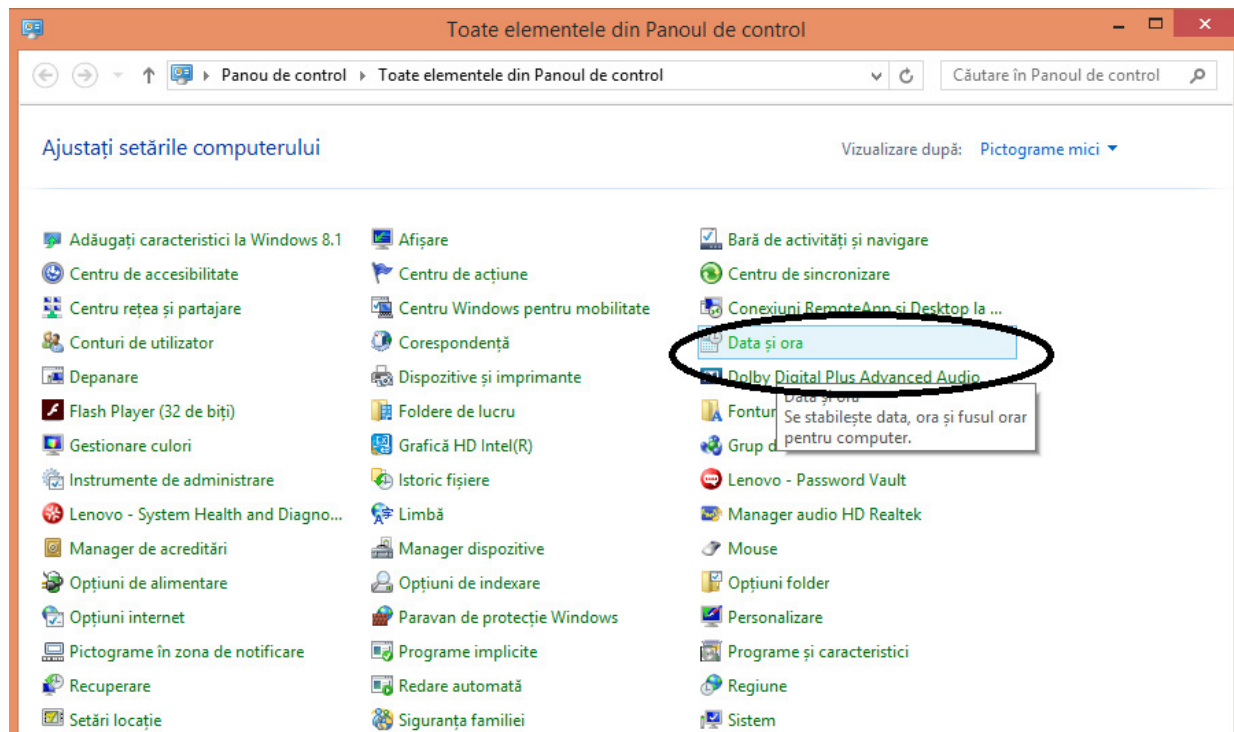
Toate elementele din Panoul de control

Panou de control ▸ Toate elementele din Panoul de control

Căutare în Panoul de control

Ajustați setările computerului

Vizualizare după: Pictograme mici

Adăugați caracteristici la Windows 8.1
Centru de accesibilitate
Centru rețea și partajare
Conturi de utilizator
Depanare
Flash Player (32 de biți)
Gestionare culori
Instrumente de administrare
Lenovo - System Health and Diagno...
Manager de acreditări
Opțiuni de alimentare
Opțiuni internet
Pictograme în zona de notificare
Recuperare
Setări locație

Afișare
Centru de acțiune
Centru Windows pentru mobilitate
Corespondență
Dispozitive și imprimante
Foldere de lucru
Grafică HD Intel(R)
Istoric fișiere
Limbă
Manager dispozitive
Opțiuni de indexare
Paravan de protecție Windows
Programe implicite
Redare automată
Siguranța familiei

Bară de activități și navigare
Centru de sincronizare
Conexiuni RemoteApp și Desktop la ...
Data și ora
Dolby Digital Plus Advanced Audio
Fontur
Grup d
Lenovo - Password Vault
Manager audio HD Realtek
Mouse
Opțiuni folder
Personalizare
Programe și caracteristici
Regiune
Sistem

Data și ora
Se stabilește data, ora și fusul orar pentru computer.